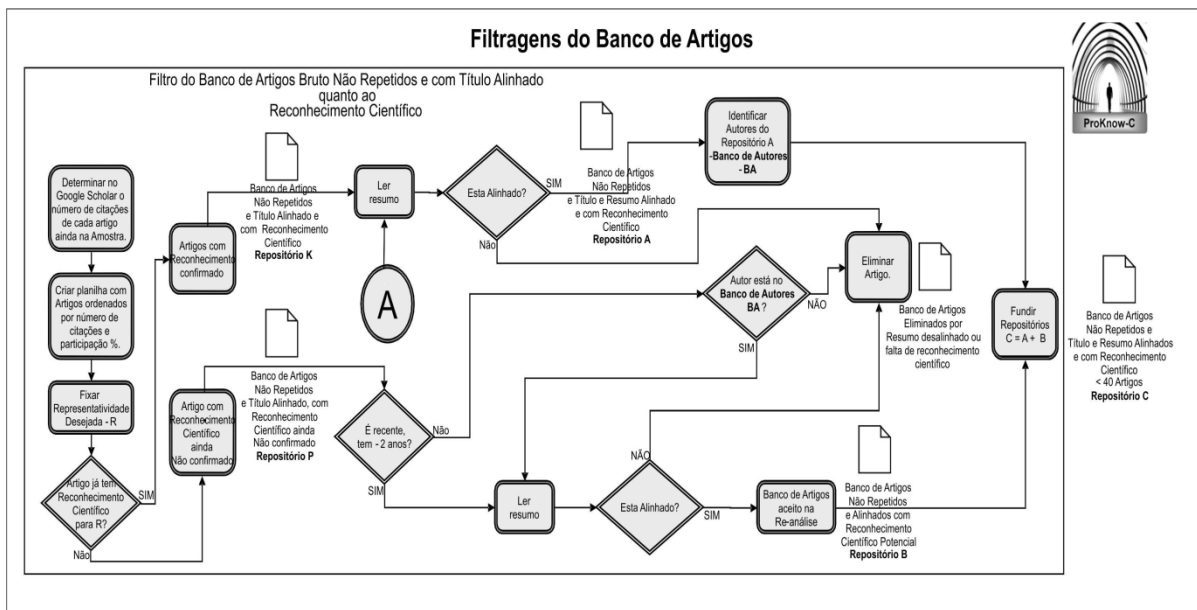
Filtragens do Banco de Artigos

ProKnow-C

Filtro do Banco de Artigos Bruto Não Repetidos e com Título Alinhado quanto ao Reconhecimento Científico

Determinar no Google Scholar o número de citações de cada artigo ainda na Amostra.

Criar planilha com Artigos ordenados por número de citações e participação %.

Fixar Representatividade Desejada - R

Artigo já tem Reconhecimento Científico para R?

SIM

Não

Artigos com Reconhecimento confirmado

Banco de Artigos Não Repetidos e Título Alinhado e com Reconhecimento Científico
Repositório K

Ler resumo

A

Esta Alinhado?

SIM

Não

Banco de Artigos Não Repetidos e Título e Resumo Alinhado e com Reconhecimento Científico
Repositório A

Identificar Autores do Repositório A
-Banco de Autores - BA

Eliminar Artigo.

Autor está no Banco de Autores BA ?

NÃO

SIM

Banco de Artigos Eliminados por Resumo desalinhado ou falta de reconhecimento científico

Artigo com Reconhecimento Científico ainda Não confirmado

Banco de Artigos Não Repetidos e Título Alinhado, com Reconhecimento Científico ainda Não confirmado
Repositório P

É recente, tem - 2 anos?

Não

SIM

NÃO

Ler resumo

Esta Alinhado?

SIM

Banco de Artigos aceito na Re-análise

Banco de Artigos Não Repetidos e Alinhados com Reconhecimento Científico Potencial
Repositório B

Fundir Repositórios C = A + B

Banco de Artigos Não Repetidos e Título e Resumo Alinhados e com Reconhecimento Científico
< 40 Artigos
Repositório C